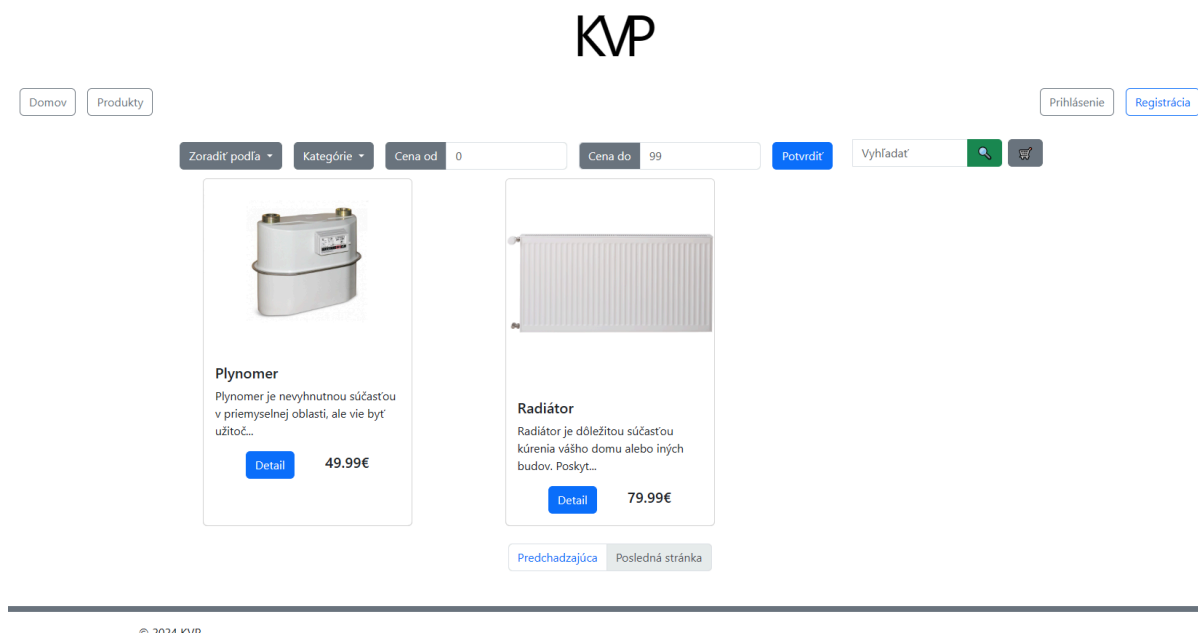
KVP

Domov Produkty

Prihlásenie Registrácia

Zoradiť podľa Kategórie Cena od 0 Cena do 99 Potvrdiť Vyhľadať

Plynomer

Plynomer je nevyhnutnou súčasťou v priemyselnej oblasti, ale vie byť užitoč...

Detail 49.99€

Radiátor

Radiátor je dôležitou súčasťou kúrenia vášho domu alebo iných budov. Poskyt...

Detail 79.99€

Predchadzajúca Posledná stránka

© 2024 KVP